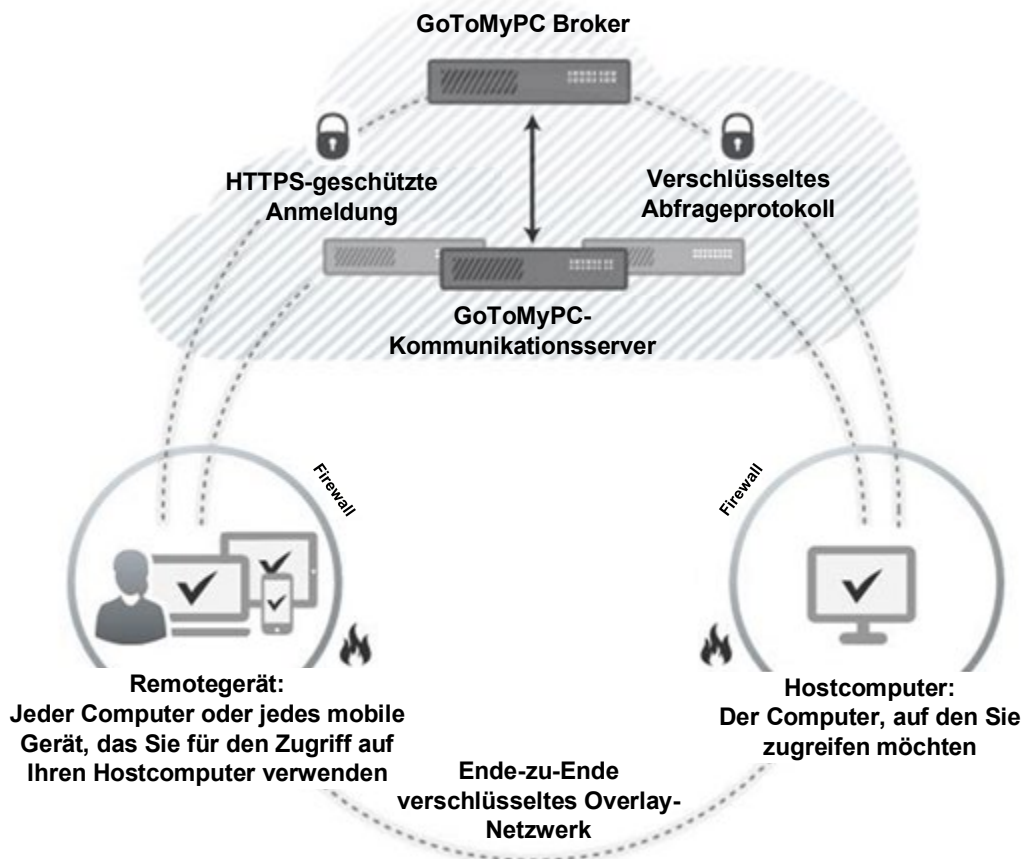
GoToMyPC Broker

HTTPS-geschützte Anmeldung

Verschlüsseltes Abfrageprotokoll

GoToMyPC-Kommunikationsserver

Firewall

Firewall

Remotegerät:
Jeder Computer oder jedes mobile Gerät, das Sie für den Zugriff auf Ihren Hostcomputer verwenden

Hostcomputer:
Der Computer, auf den Sie zugreifen möchten

Ende-zu-Ende verschlüsseltes Overlay-Netzwerk